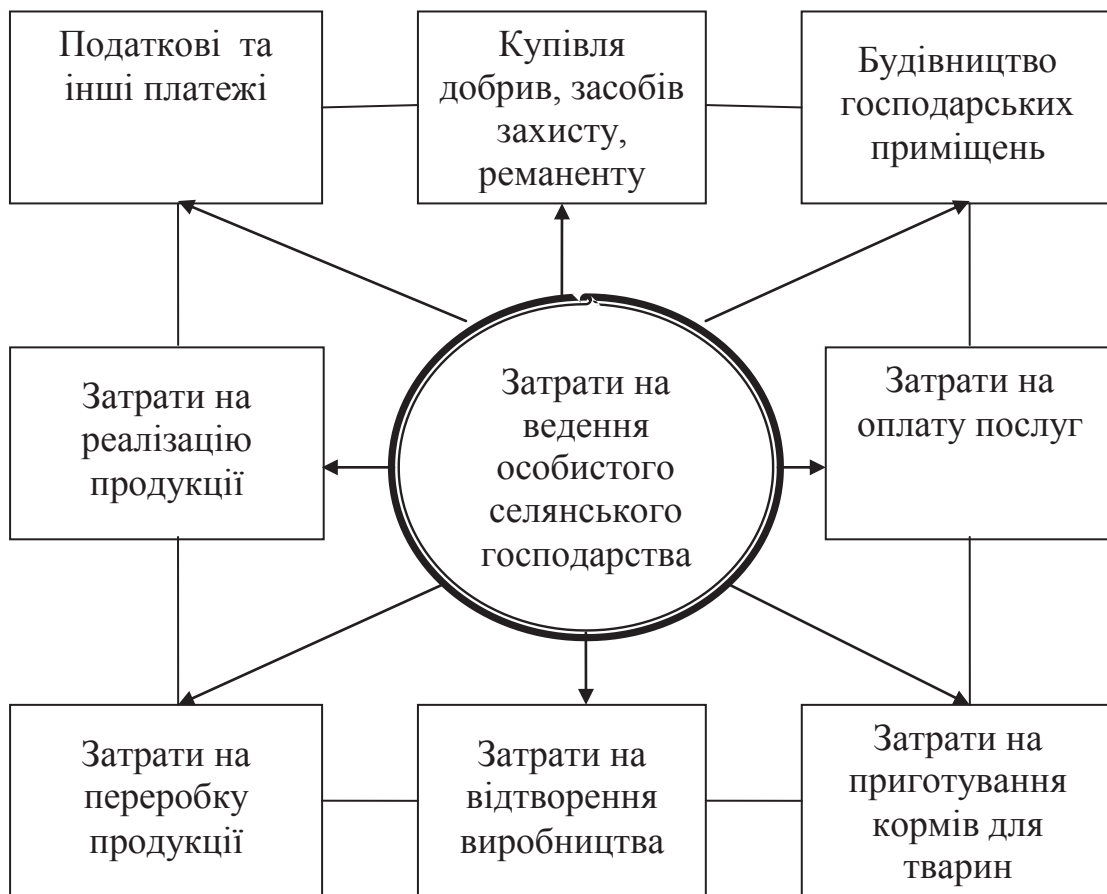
Податкові та інші платежі

Купівля добрив, засобів захисту, реманенту

Будівництво господарських приміщень

Затрати на реалізацію продукції

Затрати на ведення особистого селянського господарства

Затрати на оплату послуг

Затрати на переробку продукції

Затрати на відтворення виробництва

Затрати на приготування кормів для тварин